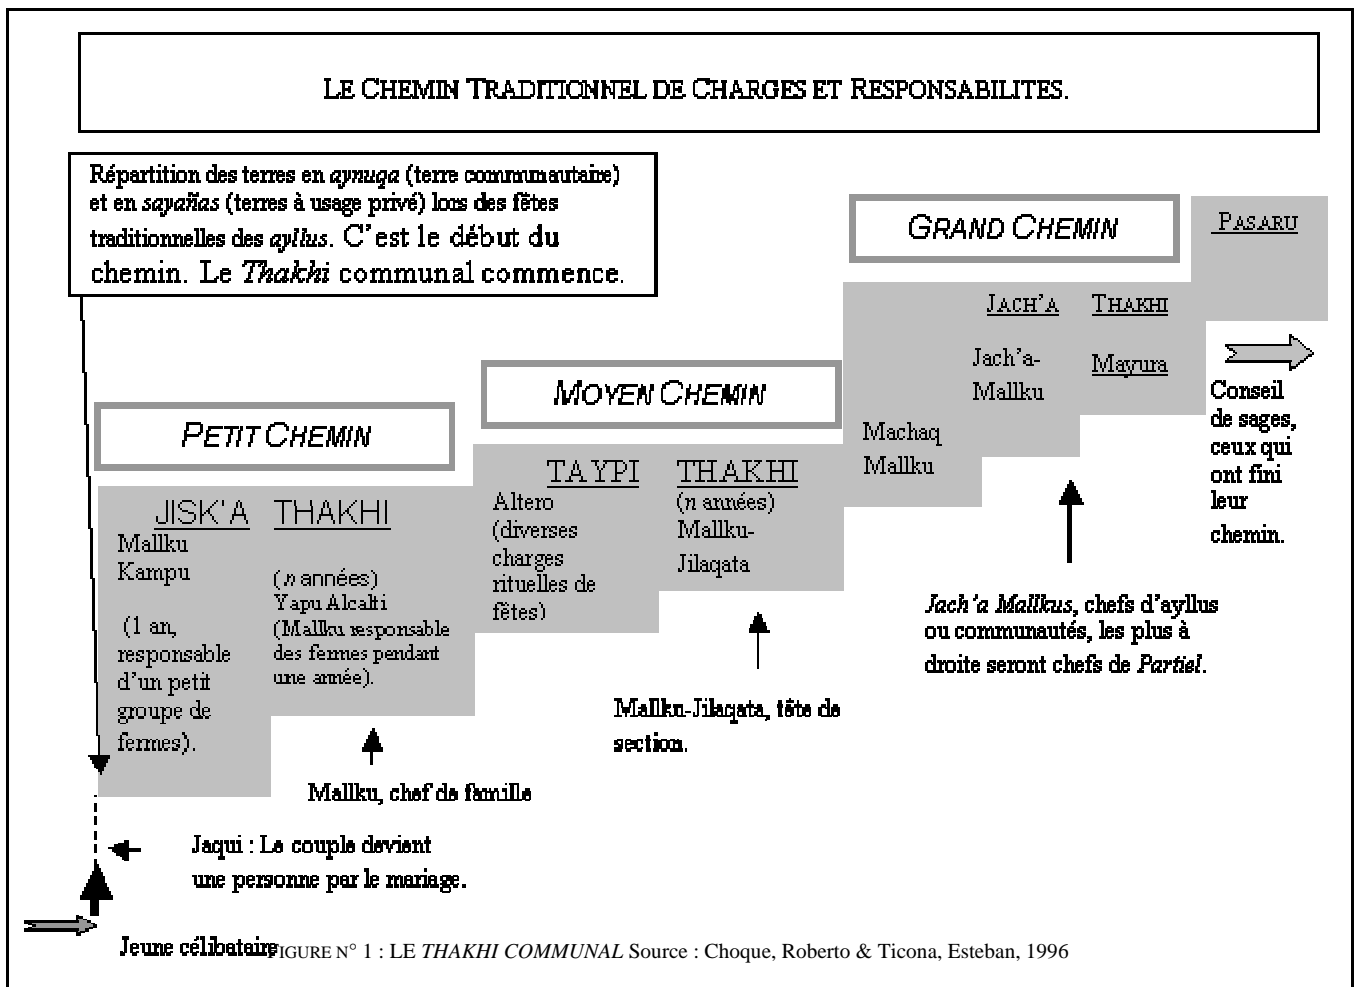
LE CHEMIN TRADITIONNEL DE CHARGES ET RESPONSABILITES.

Répartition des terres en *aynuqa* (terre communautaire) et en *sayañas* (terres à usage privé) lors des fêtes traditionnelles des *ayllus*. C'est le début du chemin. Le *Thakhi* communal commence.

GRAND CHEMIN

PASARU

JACH'A

THAKHI

Jach'a-Mallku

Mayura

Conseil de sages, ceux qui ont fini leur chemin.

MOYEN CHEMIN

Machaq Mallku

PETIT CHEMIN

TAYPI

THAKHI

Altero (diverses charges rituelles de fêtes)

(*n* années) Mallku-Jilaqata

JISK'A

THAKHI

Mallku Kampu

(1 an, responsable d'un petit groupe de fermes).

(*n* années) Yapu Alcalti (Mallku responsable des fermes pendant une année).

*Jach'a Mallkus*, chefs d'ayllus ou communautés, les plus à droite seront chefs de *Partiel*.

Mallku-Jilaqata, tête de section.

Mallku, chef de famille

Jaqui : Le couple devient une personne par le mariage.

Jeune célibataire

FIGURE N° 1 : LE *THAKHI COMMUNAL* Source : Choque, Roberto & Ticona, Esteban, 1996